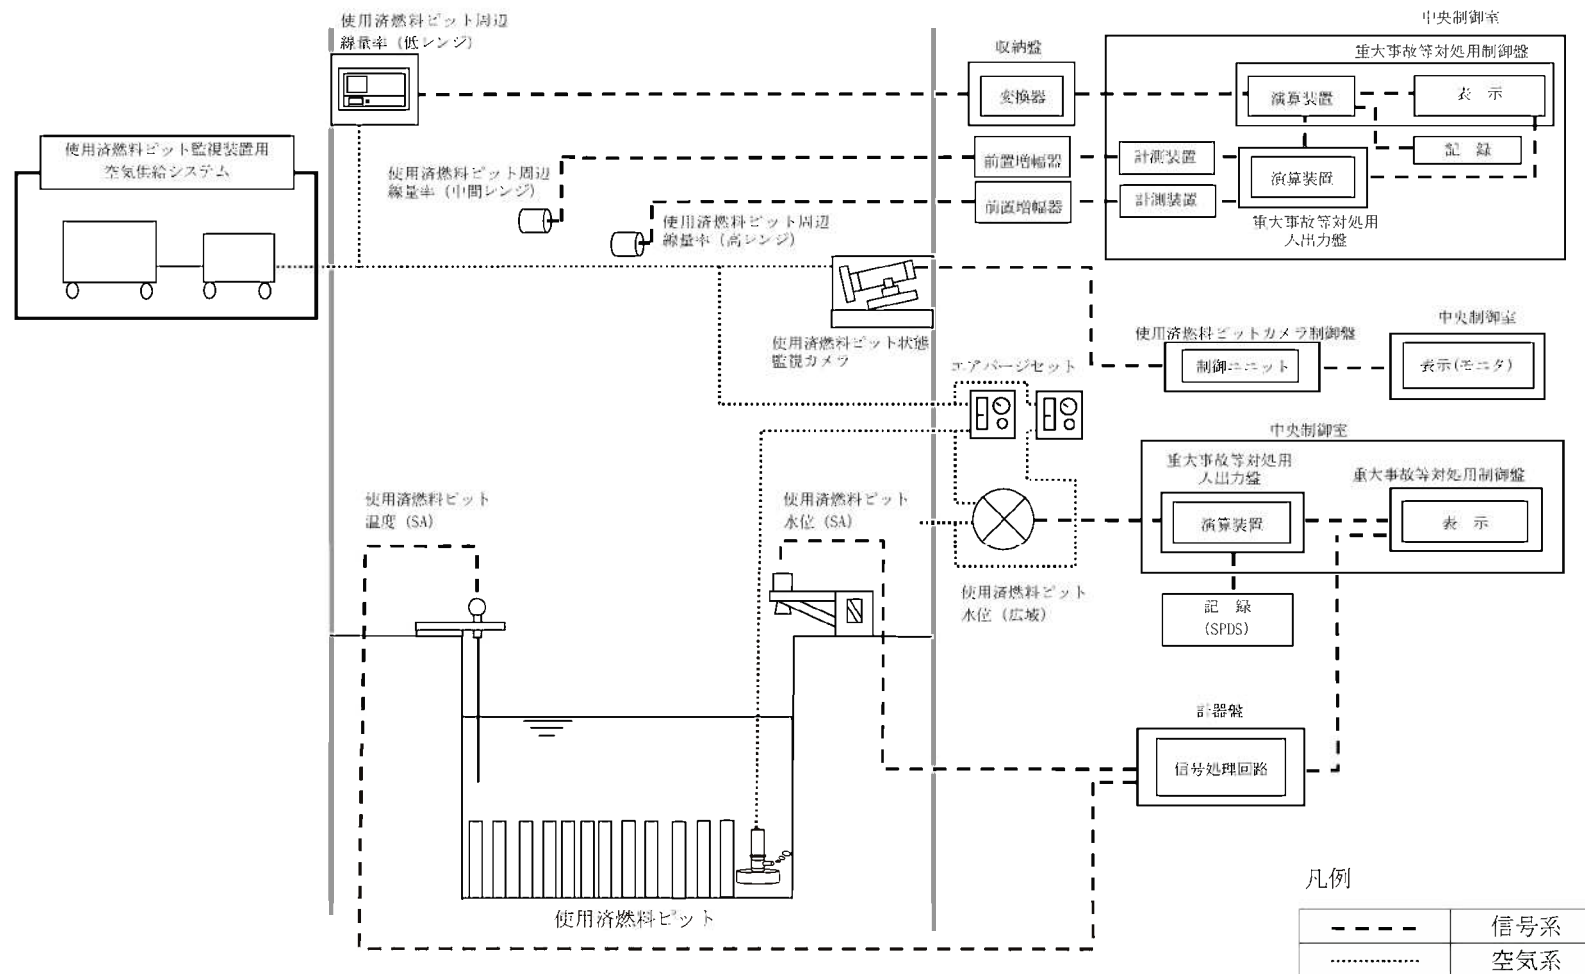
使用済燃料ピット周辺線量率（低レンジ）

中央制御室

収納盤

重大事故等対処用制御盤

変換器

演算装置

表　示

使用済燃料ピット監視装置用空気供給システム

使用済燃料ピット周辺線量率（中間レンジ）

前置増幅器

計測装置

演算装置

記　録

前置増幅器

計測装置

使用済燃料ピット周辺線量率（高レンジ）

重大事故等対処用入出力盤

使用済燃料ピット状態監視カメラ

使用済燃料ピットカメラ制御盤

中央制御室

制御ユニット

表示（モニタ）

エアパージセット

中央制御室

使用済燃料ピット温度（SA）

使用済燃料ピット水位（SA）

重大事故等対処用入出力盤

重大事故等対処用制御盤

演算装置

表　示

使用済燃料ピット水位（広域）

記　録
（SPDS）

計器盤

信号処理回路

使用済燃料ピット

凡例

| | |
|---|---|
| - - - - | 信号系 |
| ·········· | 空気系 |